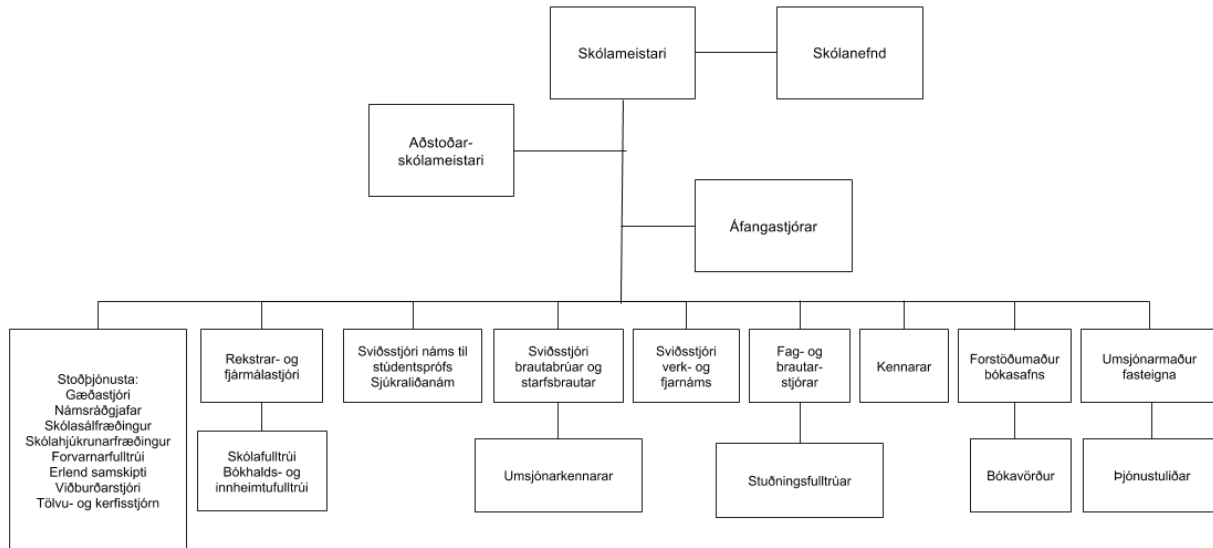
Skólameistari

Skólanefnd

Aðstoðar-
skólameistari

Áfangastjórar

Stoðþjónusta:
Gæðastjóri
Námsráðgjafar
Skólasálfræðingur
Skólahjúkrunarfræðingur
Forvarnarfulltrúi
Erlend samskipti
Viðburðarstjóri
Tölvu- og kerfisstjórn

Rekstrar- og fjármálastjóri

Skólafulltrúi
Bókhalds- og innheimtufulltrúi

Sviðsstjóri náms til stúdentsprófs
Sjúkraliðanám

Sviðsstjóri brautabrúar og starfsbrautar

Umsjónarkennarar

Sviðsstjóri verk- og fjarnáms

Fag- og brautarstjórar

Stuðningsfulltrúar

Kennarar

Forstöðumaður bókasafns

Bókavörður

Umsjónarmaður fasteigna

Þjónustuliðar